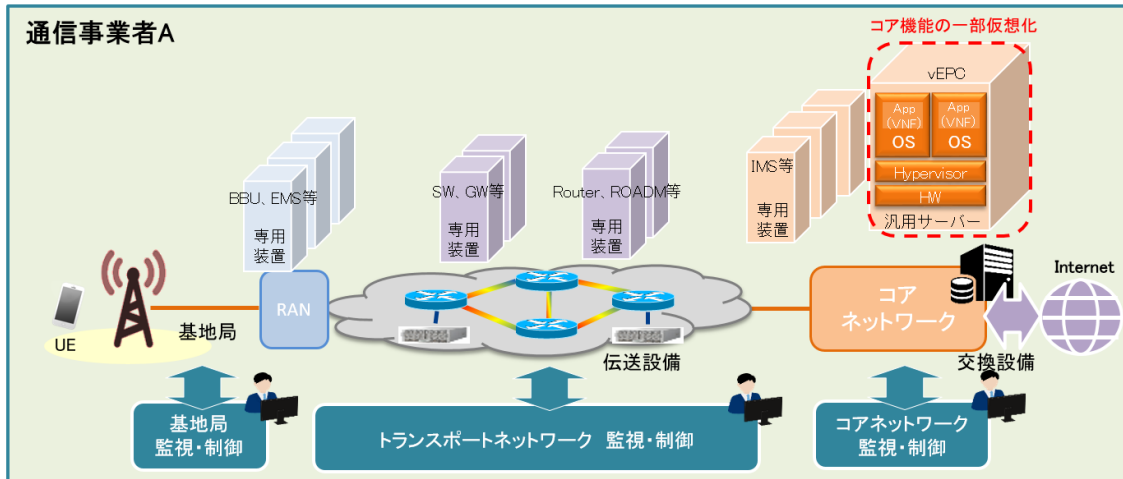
通信事業者A

コア機能の一部仮想化

vEPC

App (VNF) OS

App (VNF) OS

Hypervisor

HW

汎用サーバー

BBU、EMS等

専用装置

SW、GW等

専用装置

Router、ROADM等

専用装置

IMS等

専用装置

Internet

RAN

コアネットワーク

UE

基地局

伝送設備

交換設備

基地局 監視・制御

トランスポートネットワーク 監視・制御

コアネットワーク 監視・制御